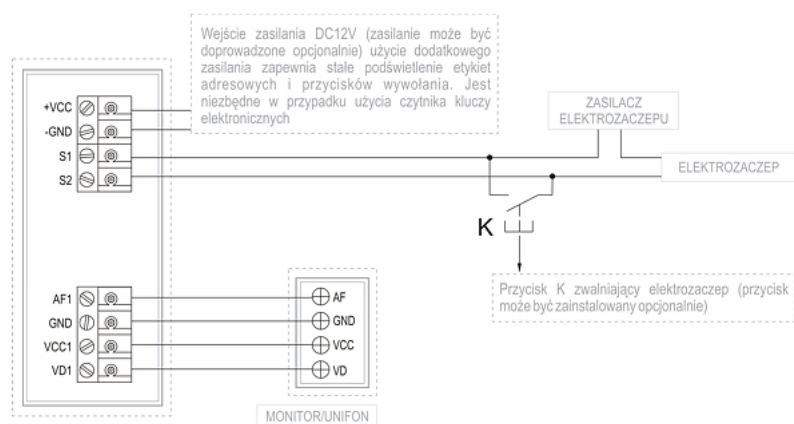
Wejście zasilania DC12V (zasilanie może być doprowadzone opcjonalnie) użycie dodatkowego zasilania zapewnia stałe podświetlenie etykiet adresowych i przycisków wywołania. Jest niezbędne w przypadku użycia czytnika kluczy elektronicznych

+VCC
-GND
S1
S2

ZASILACZ ELEKTROZACZEPU

ELEKTROZACZEP

K

Przycisk K zwalniający elektrozaczep (przycisk może być zainstalowany opcjonalnie)

AF1
GND
VCC1
VD1

AF
GND
VCC
VD

MONITOR/UNIFON